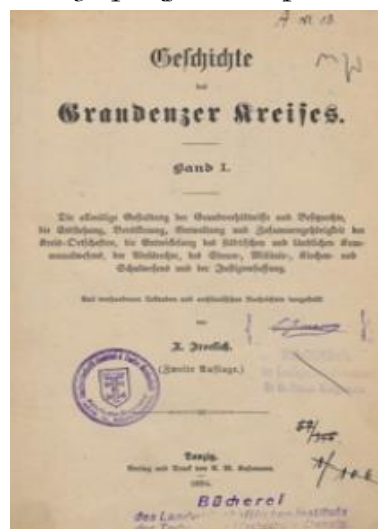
A M 13

MW

Geschichte des Graudenzer Kreises.

Band I.

Die allmälige Gestaltung der Grundbesitzverhältnisse und Besitzrechte, die Entstehung, Vertheilung, Verwaltung und Zusammengehörigkeit der Kreis-Ortschaften, die Entwickelung des städtischen und ländlichen Communalwesens, der Verkehr, des Steuer-, Militair-, Kirchen- und Schulwesens und der Justizverfassung.

Aus vorhandenen Urkunden und archivalischen Nachrichten dargestellt

von

X. Froelich.

(Zweite Auflage.)

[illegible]

Danzig.

Verlag und Druck von A. W. Kafemann.

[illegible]

$\frac{59}{1955}$

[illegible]

Bücherei

des Landes- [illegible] Instituts

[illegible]